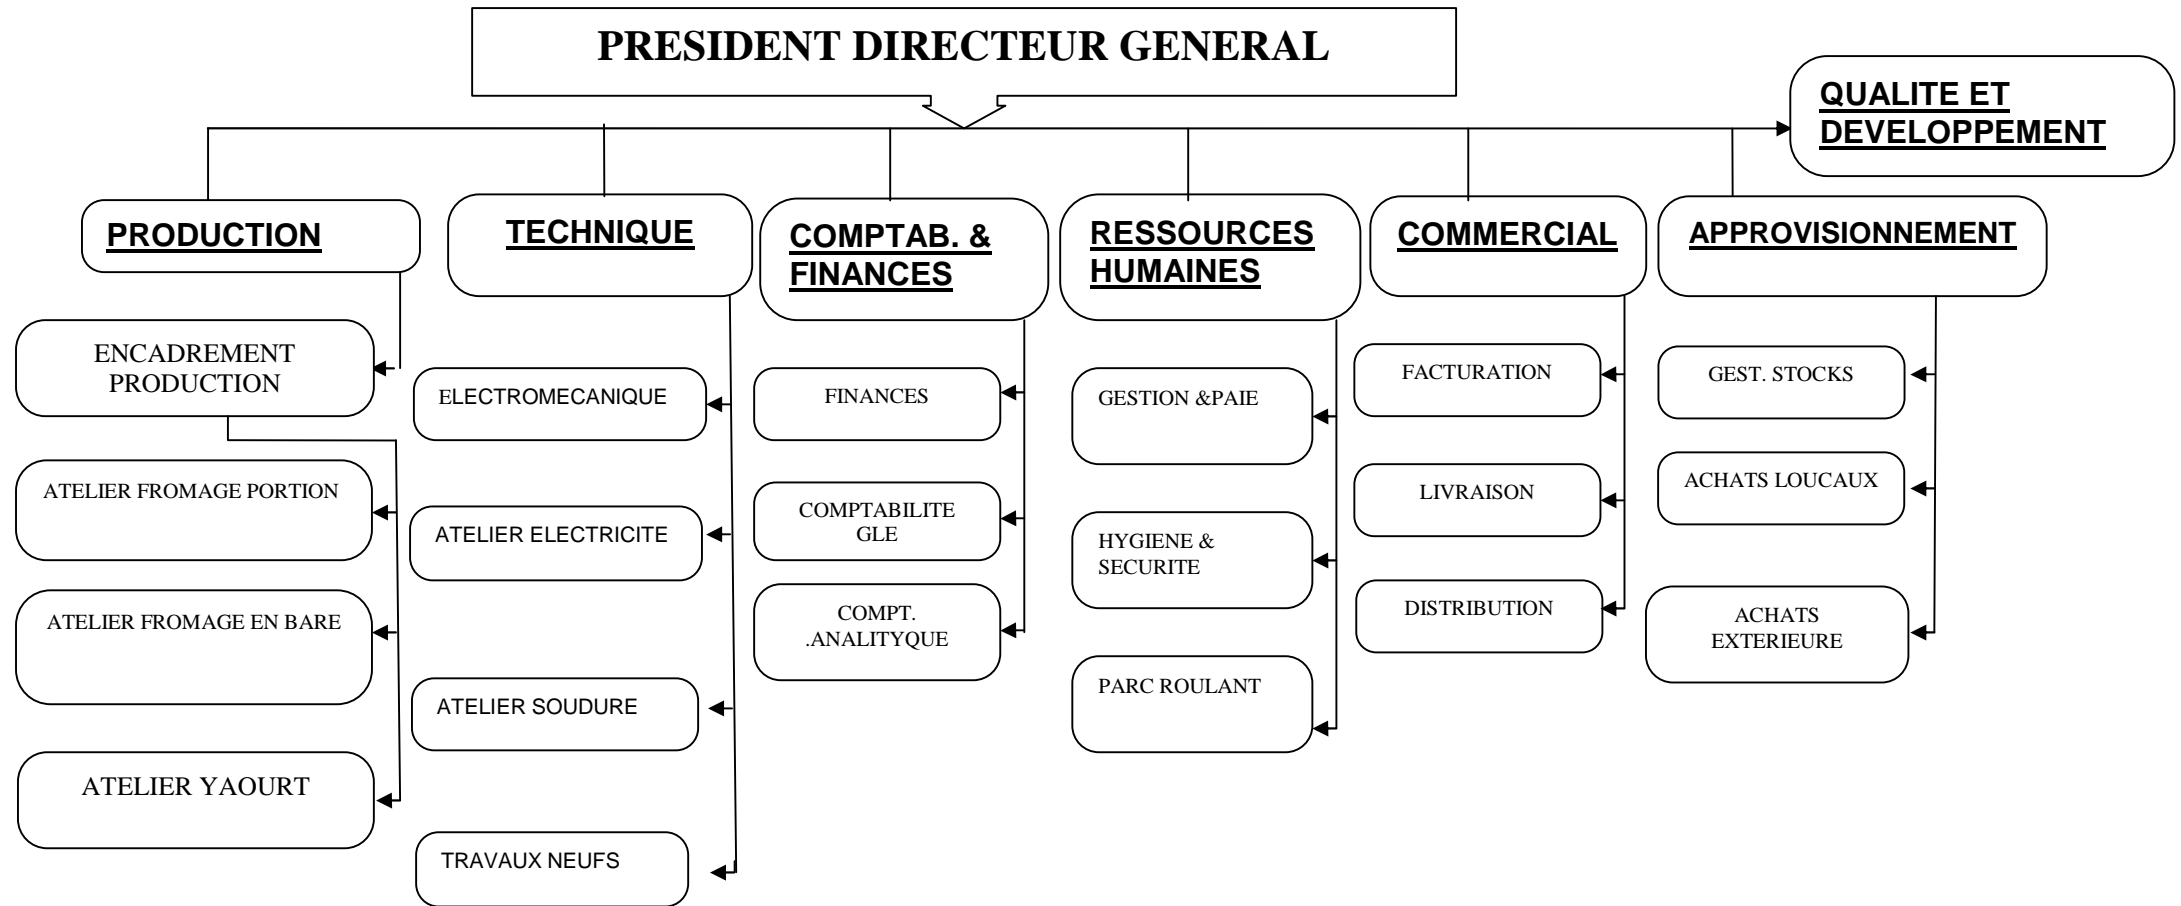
PRESIDENT DIRECTEUR GENERAL

QUALITE ET DEVELOPPEMENT

PRODUCTION

ENCADREMENT PRODUCTION

ATELIER FROMAGE PORTION

ATELIER FROMAGE EN BARE

ATELIER YAOURT

TECHNIQUE

ELECTROMECANIQUE

ATELIER ELECTRICITE

ATELIER SOUDURE

TRAVAUX NEUFS

COMPTAB. & FINANCES

FINANCES

COMPTABILITE GLE

COMPT. .ANALITYQUE

RESSOURCES HUMAINES

GESTION &PAIE

HYGIENE & SECURITE

PARC ROULANT

COMMERCIAL

FACTURATION

LIVRAISON

DISTRIBUTION

APPROVISIONNEMENT

GEST. STOCKS

ACHATS LOUCAUX

ACHATS EXTERIEURE